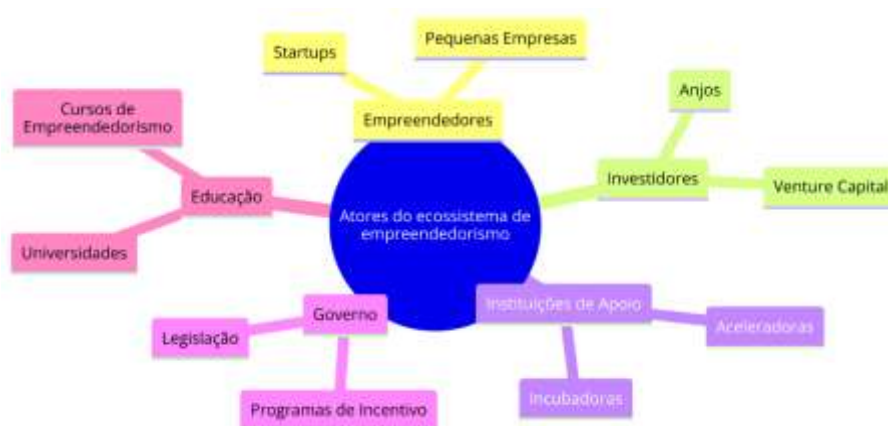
Startups

Pequenas Empresas

Empreendedores

Cursos de Empreendedorismo

Anjos

Educação

Atores do ecossistema de empreendedorismo

Investidores

Venture Capital

Universidades

Governo

Instituições de Apoio

Legislação

Aceleradoras

Incubadoras

Programas de Incentivo